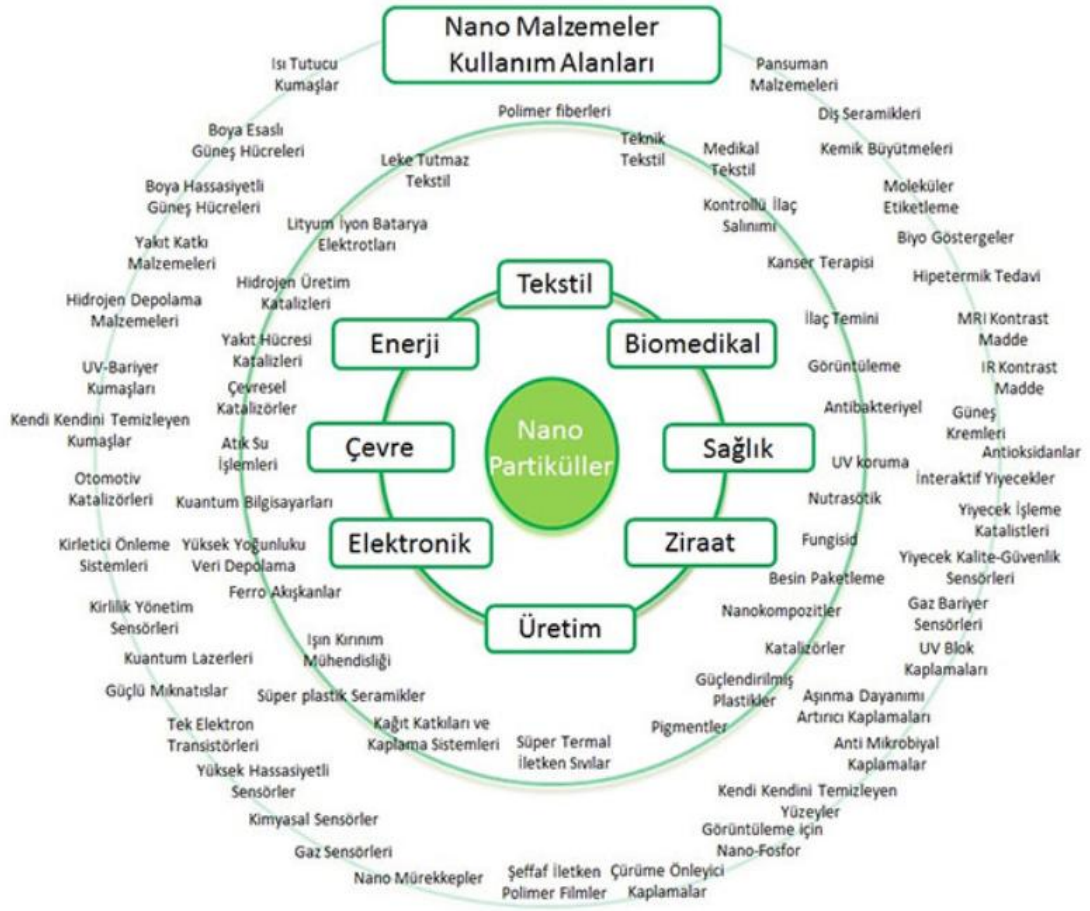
Nano Malzemeler Kullanım Alanları

Nano Partiküller

Tekstil
Biomedikal
Sağlık
Ziraat
Üretim
Elektronik
Çevre
Enerji

Polimer fiberleri
Teknik Tekstil
Medikal Tekstil
Leke Tutmaz Tekstil
Kontrollü İlaç Salınımı
Lityum İyon Batarya Elektrotları
Kanser Terapisi
Hidrojen Üretim Katalizleri
İlaç Temini
Yakıt Hücresi Katalizleri
Görüntüleme
Çevresel Katalizörler
Antibakteriyel
Atık Su İşlemleri
UV koruma
Kuantum Bilgisayarları
Nutrasötik
Yüksek Yoğunluklu Veri Depolama
Fungisid
Ferro Akışkanlar
Besin Paketleme
Nanokompozitler
Işın Kırınım Mühendisliği
Katalizörler
Süper plastik Seramikler
Güçlendirilmiş Plastikler
Kağıt Katkıları ve Kaplama Sistemleri
Pigmentler
Süper Termal İletken Sıvılar

Isı Tutucu Kumaşlar
Pansuman Malzemeleri
Diş Seramikleri
Boya Esaslı Güneş Hücreleri
Kemik Büyütmeleri
Boya Hassasiyetli Güneş Hücreleri
Moleküler Etiketleme
Yakıt Katkı Malzemeleri
Biyo Göstergeler
Hidrojen Depolama Malzemeleri
Hipetermik Tedavi
MRI Kontrast Madde
UV-Bariyer Kumaşları
IR Kontrast Madde
Kendi Kendini Temizleyen Kumaşlar
Güneş Kremleri
Antioksidanlar
Otomotiv Katalizörleri
İnteraktif Yiyecekler
Yiyecek İşleme Katalistleri
Kirletici Önleme Sistemleri
Yiyecek Kalite-Güvenlik Sensörleri
Gaz Bariyer Sensörleri
Kirlilik Yönetim Sensörleri
UV Blok Kaplamaları
Kuantum Lazerleri
Güçlü Mıknatıslar
Aşınma Dayanımı Artırıcı Kaplamaları
Tek Elektron Transistörleri
Anti Mikrobiyal Kaplamalar
Yüksek Hassasiyetli Sensörler
Kendi Kendini Temizleyen Yüzeyler
Kimyasal Sensörler
Görüntüleme için Nano-Fosfor
Gaz Sensörleri
Nano Mürekkepler
Şeffaf İletken Polimer Filmler
Çürüme Önleyici Kaplamalar